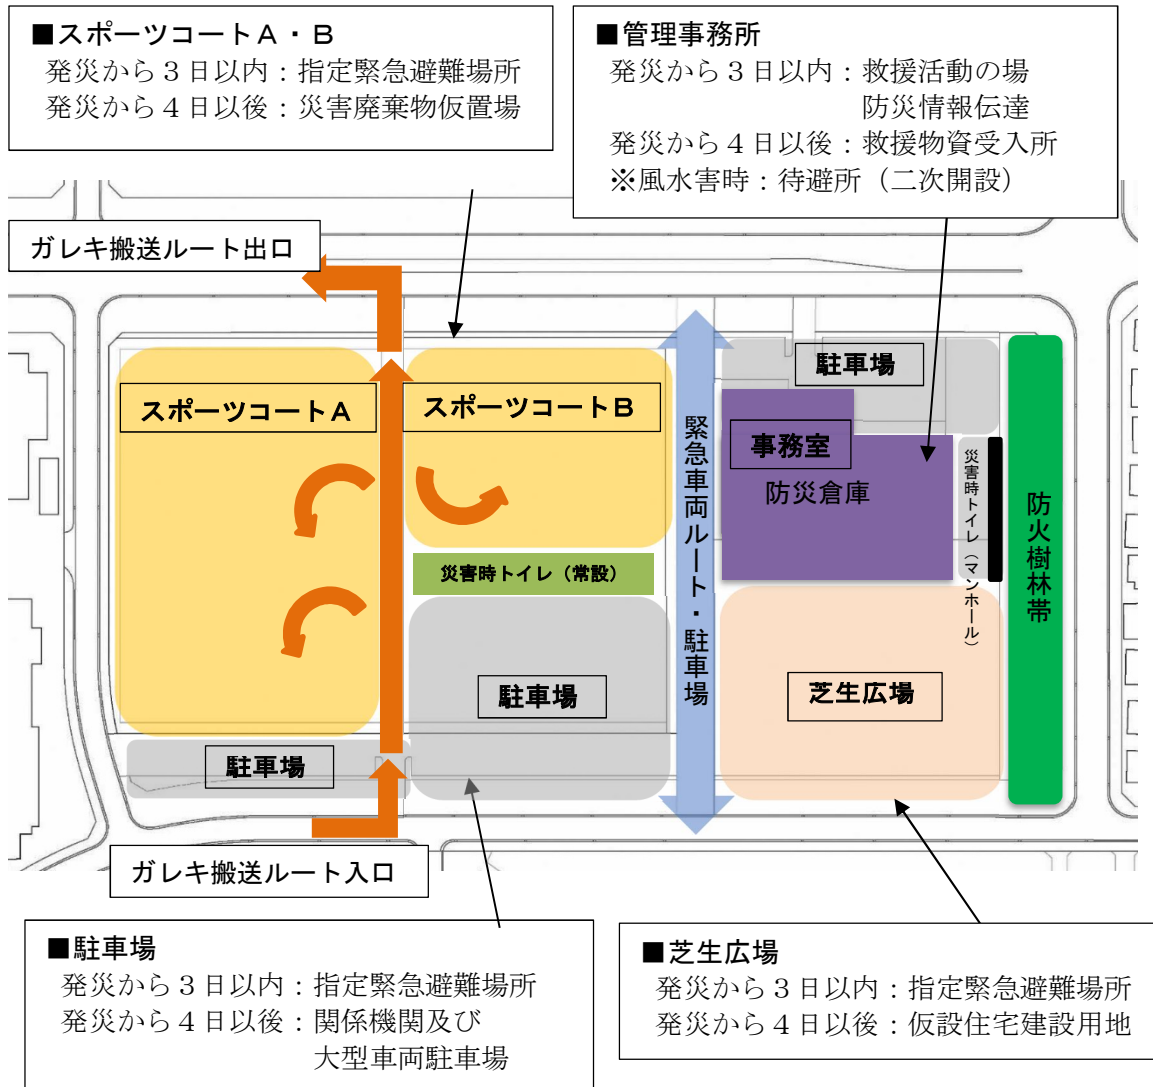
■スポーツコートA・B
発災から３日以内：指定緊急避難場所
発災から４日以後：災害廃棄物仮置場

■管理事務所
発災から３日以内：救援活動の場
防災情報伝達
発災から４日以後：救援物資受入所
※風水害時：待避所（二次開設）

ガレキ搬送ルート出口

スポーツコートA

スポーツコートB

緊急車両ルート・駐車場

駐車場

事務室

防災倉庫

災害時トイレ（マンホール）

防火樹林帯

災害時トイレ（常設）

駐車場

芝生広場

駐車場

ガレキ搬送ルート入口

■駐車場
発災から３日以内：指定緊急避難場所
発災から４日以後：関係機関及び
大型車両駐車場

■芝生広場
発災から３日以内：指定緊急避難場所
発災から４日以後：仮設住宅建設用地